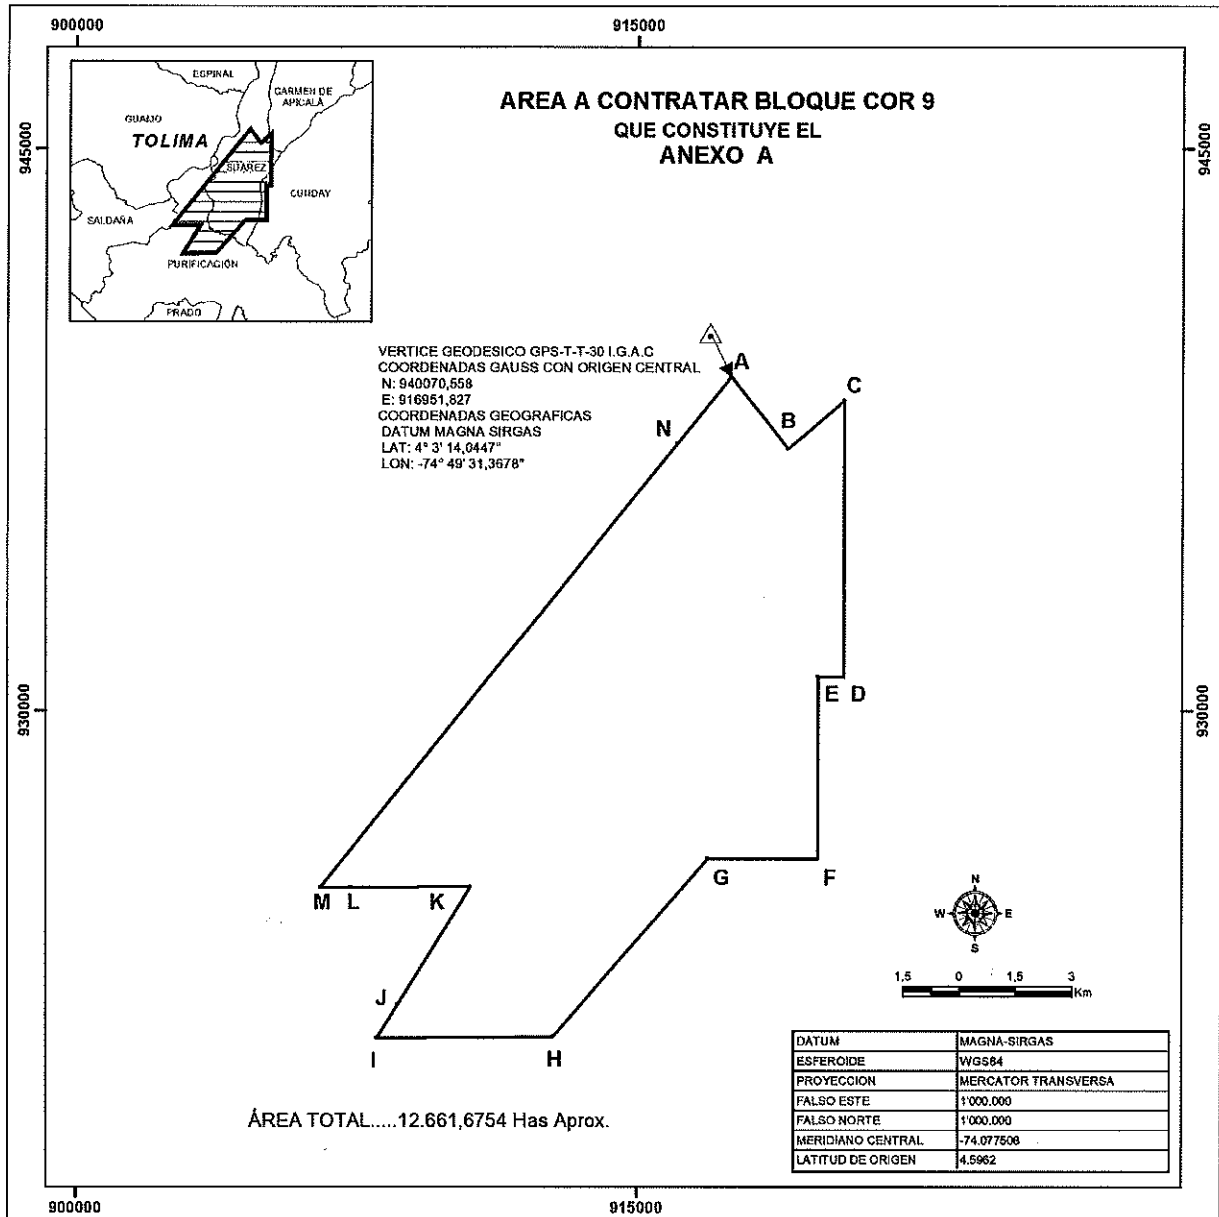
900000

915000

945000

945000

ESPINAL

CARMEN DE APICALA

GUAMO

TOLIMA

SUAREZ

CUNDAY

SALDAÑA

PURIFICACION

PRADO

AREA A CONTRATAR BLOQUE COR 9
QUE CONSTITUYE EL
ANEXO A

VERTICE GEODESICO GPS-T-T-30 I.G.A.C
COORDENADAS GAUSS CON ORIGEN CENTRAL
N: 940070,558
E: 916951,827
COORDENADAS GEOGRAFICAS
DATUM MAGNA SIRGAS
LAT: 4° 3' 14,0447"
LON: -74° 49' 31,3678"

A

B

C

N

E D

930000

930000

G

F

M L

K

N

W

E

S

1,5 0 1,5 3
Km

J

I

H

| DATUM | MAGNA-SIRGAS |
|---|---|
| ESFEROIDE | WGS84 |
| PROYECCION | MERCATOR TRANSVERSA |
| FALSO ESTE | 1'000.000 |
| FALSO NORTE | 1'000.000 |
| MERIDIANO CENTRAL | -74.077508 |
| LATITUD DE ORIGEN | 4.5962 |

ÁREA TOTAL.....12.661,6754 Has Aprox.

900000

915000